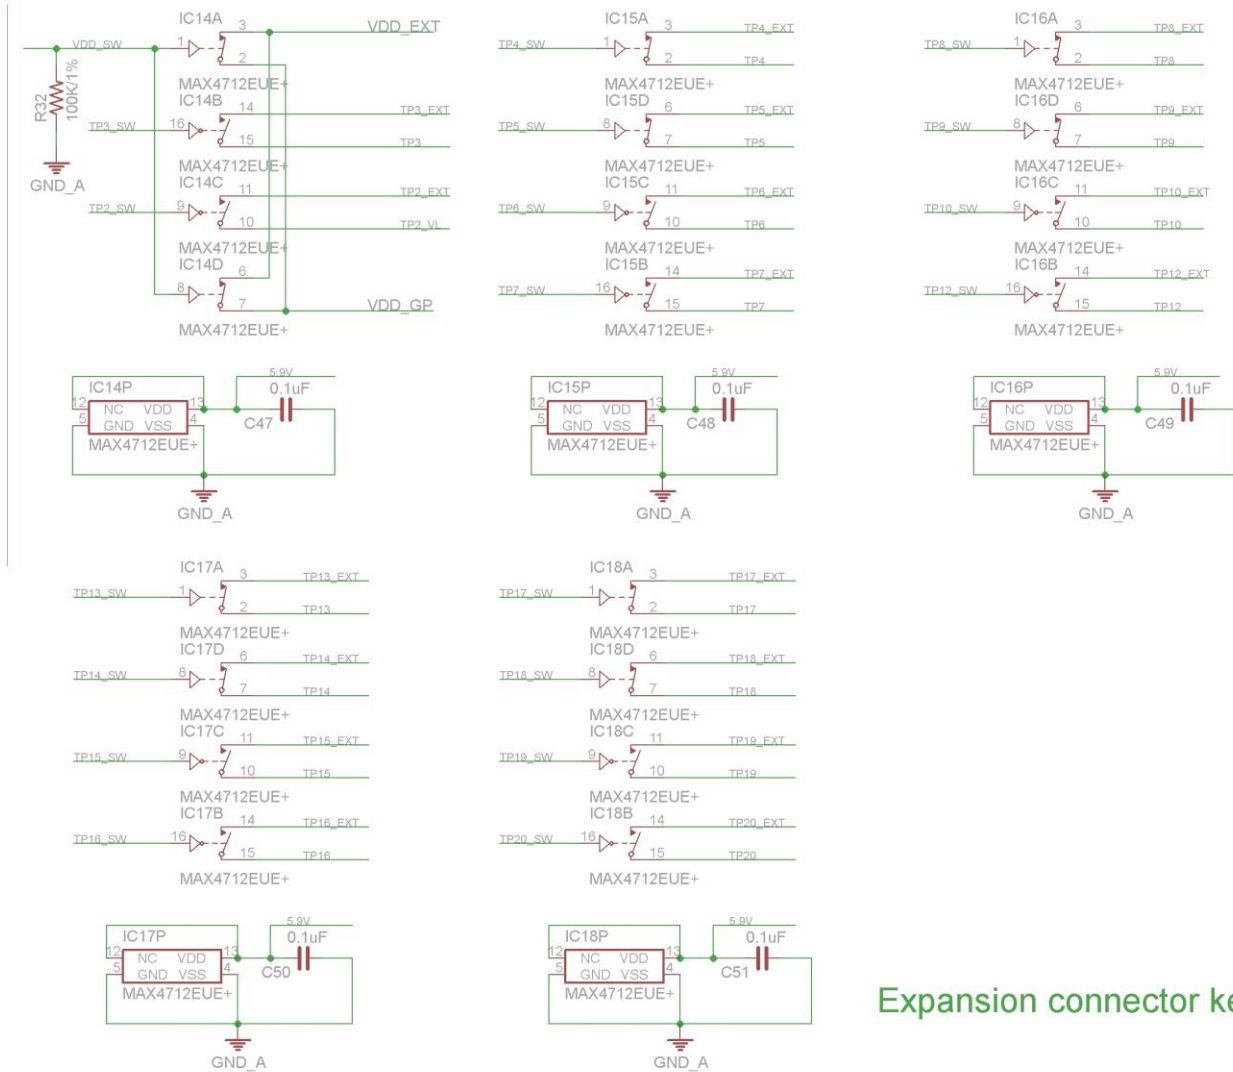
IC14A 3 VDD_EXT
VDD_SW 1 2
R32 100K/1%
MAX4712EUE+
IC14B 14
TP3_SW 16 TP3_EXT
15 TP3
GND_A
MAX4712EUE+
IC14C 11 TP2_EXT
TP2_SW 9 10 TP2_VL
MAX4712EUE+
IC14D 6
8 7 VDD_GP
MAX4712EUE+

IC15A 3 TP4_EXT
TP4_SW 1 2 TP4
MAX4712EUE+
IC15D 6 TP5_EXT
TP5_SW 8 7 TP5
MAX4712EUE+
IC15C 11 TP6_EXT
TP6_SW 9 10 TP6
MAX4712EUE+
IC15B 14 TP7_EXT
TP7_SW 16 15 TP7
MAX4712EUE+

IC16A 3 TP8_EXT
TP8_SW 1 2 TP8
MAX4712EUE+
IC16D 6 TP9_EXT
TP9_SW 8 7 TP9
MAX4712EUE+
IC16C 11 TP10_EXT
TP10_SW 9 10 TP10
MAX4712EUE+
IC16B 14 TP12_EXT
TP12_SW 16 15 TP12
MAX4712EUE+

IC14P 5.9V 0.1uF
12 NC VDD 13
5 GND VSS 4 C47
MAX4712EUE+
GND_A

IC15P 5.9V 0.1uF
12 NC VDD 13
5 GND VSS 4 C48
MAX4712EUE+
GND_A

IC16P 5.9V 0.1uF
12 NC VDD 13
5 GND VSS 4 C49
MAX4712EUE+
GND_A

IC17A 3 TP13_EXT
TP13_SW 1 2 TP13
MAX4712EUE+
IC17D 6 TP14_EXT
TP14_SW 8 7 TP14
MAX4712EUE+
IC17C 11 TP15_EXT
TP15_SW 9 10 TP15
MAX4712EUE+
IC17B 14 TP16_EXT
TP16_SW 16 15 TP16
MAX4712EUE+

IC18A 3 TP17_EXT
TP17_SW 1 2 TP17
MAX4712EUE+
IC18D 6 TP18_EXT
TP18_SW 8 7 TP18
MAX4712EUE+
IC18C 11 TP19_EXT
TP19_SW 9 10 TP19
MAX4712EUE+
IC18B 14 TP20_EXT
TP20_SW 16 15 TP20
MAX4712EUE+

IC17P 5.9V 0.1uF
12 NC VDD 13
5 GND VSS 4 C50
MAX4712EUE+
GND_A

IC18P 5.9V 0.1uF
12 NC VDD 13
5 GND VSS 4 C51
MAX4712EUE+
GND_A

Expansion connector k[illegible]